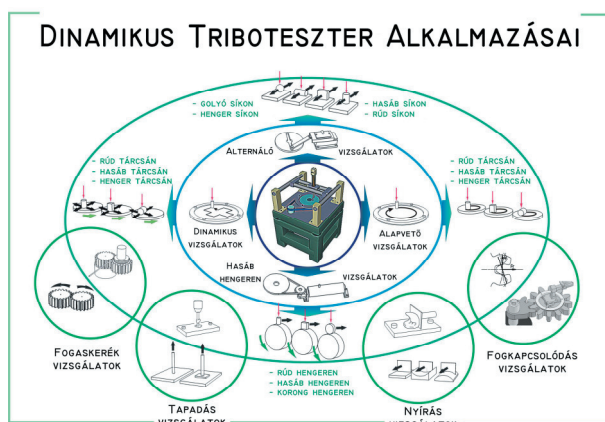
Dinamikus Triboteszter Alkalmazásai

- golyó síkon
- henger síkon

- hasáb síkon
- rúd síkon

Alternáló vizsgálatok

- rúd tárcsán
- hasáb tárcsán
- henger tárcsán

- rúd tárcsán
- hasáb tárcsán
- henger tárcsán

Dinamikus vizsgálatok

Alapvető vizsgálatok

Hasáb hengeren vizsgálatok

Fogaskerék vizsgálatok

Fogkapcsolódás vizsgálatok

- rúd hengeren
- hasáb hengeren
- korong hengeren

Tapadás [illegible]

Nyírás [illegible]